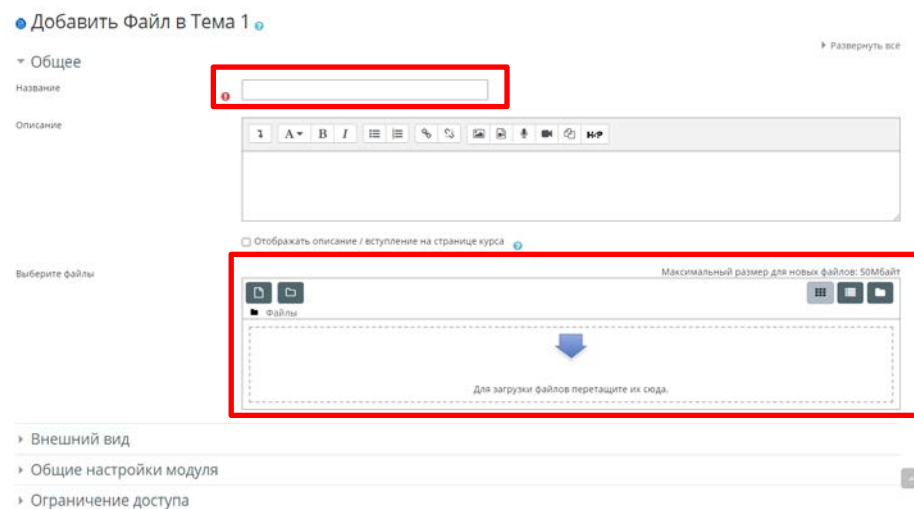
Добавить Файл в Тема 1

Развернуть всё

Общее

Название

Описание

A B I H-P

Отображать описание / вступление на странице курса

Выберите файлы

Максимальный размер для новых файлов: 50Мбайт

Файлы

Для загрузки файлов перетащите их сюда.

Внешний вид

Общие настройки модуля

Ограничение доступа